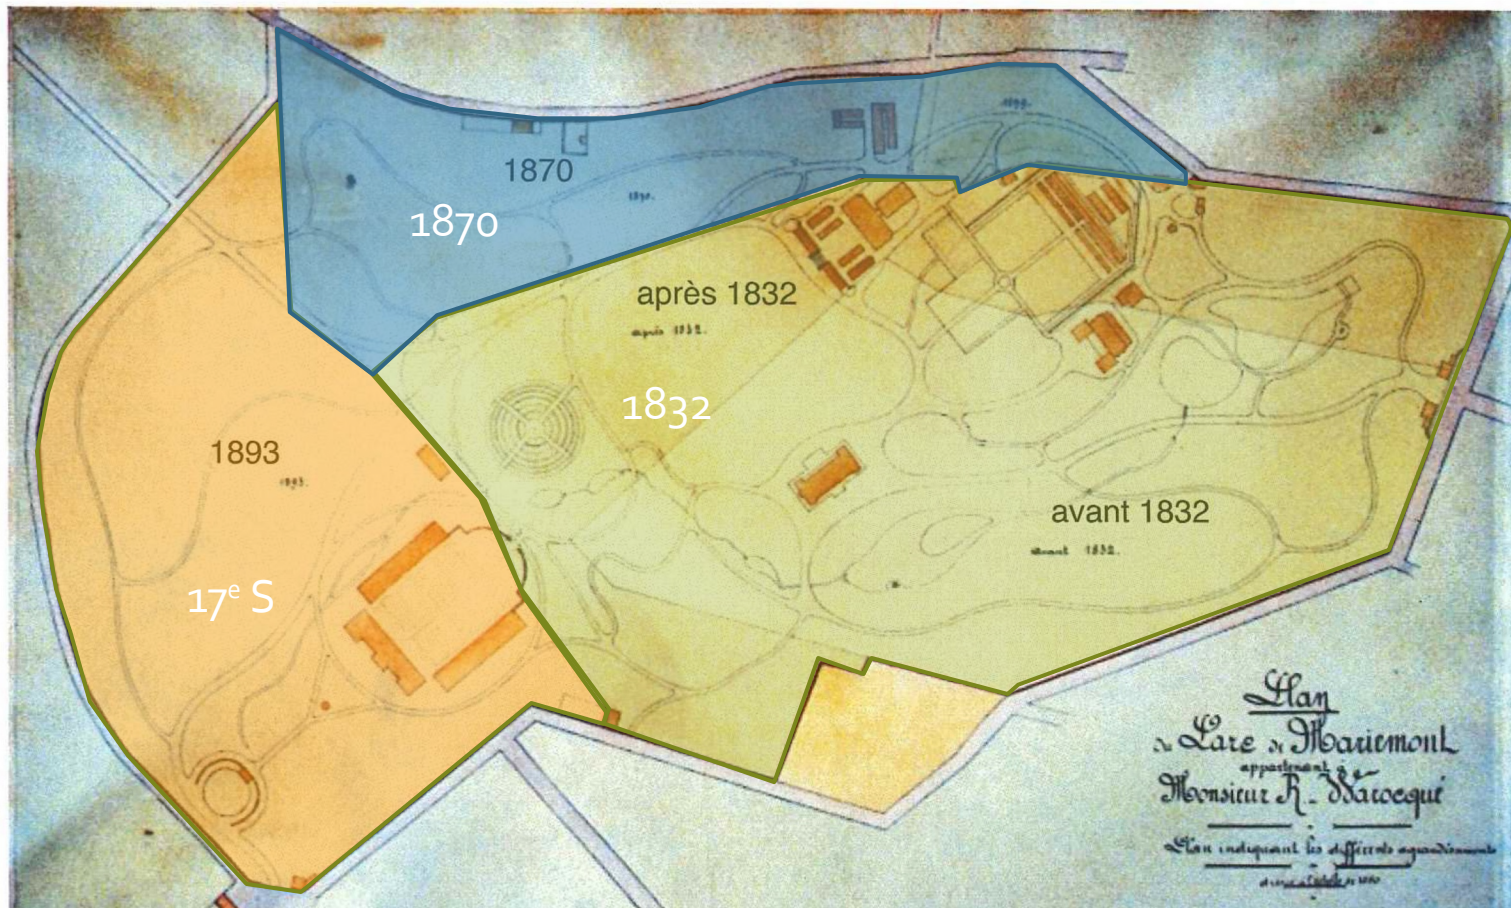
1870

1870

1870

1898.

après 1832

après 1832.

1832

1893

1893.

17$^{e}$ S

avant 1832

avant 1832.

Plan du Parc de Mariemont appartenant à Monsieur R. Warocqué

Plan indiquant les différents agrandissements

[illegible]